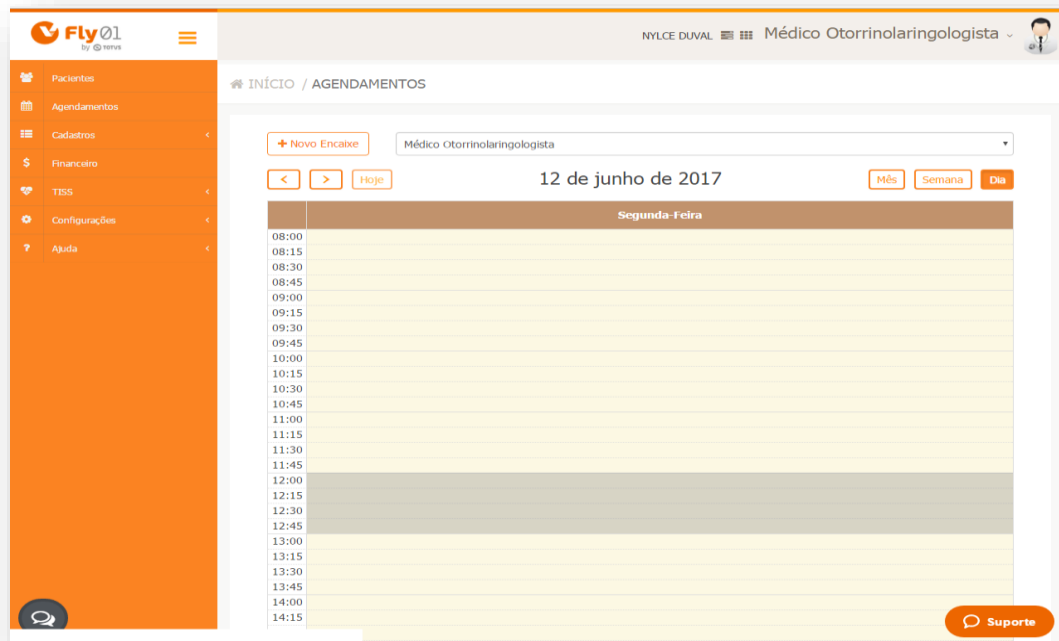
Fly01 by TOTVS

NYLCE DUVAL Médico Otorrinolaringologista

Pacientes
Agendamentos
Cadastros
Financeiro
TISS
Configurações
Ajuda

INÍCIO / AGENDAMENTOS

+ Novo Encaixe

Médico Otorrinolaringologista

< > Hoje

12 de junho de 2017

Mês Semana Dia

Segunda-Feira

08:00
08:15
08:30
08:45
09:00
09:15
09:30
09:45
10:00
10:15
10:30
10:45
11:00
11:15
11:30
11:45
12:00
12:15
12:30
12:45
13:00
13:15
13:30
13:45
14:00
14:15

Suporte